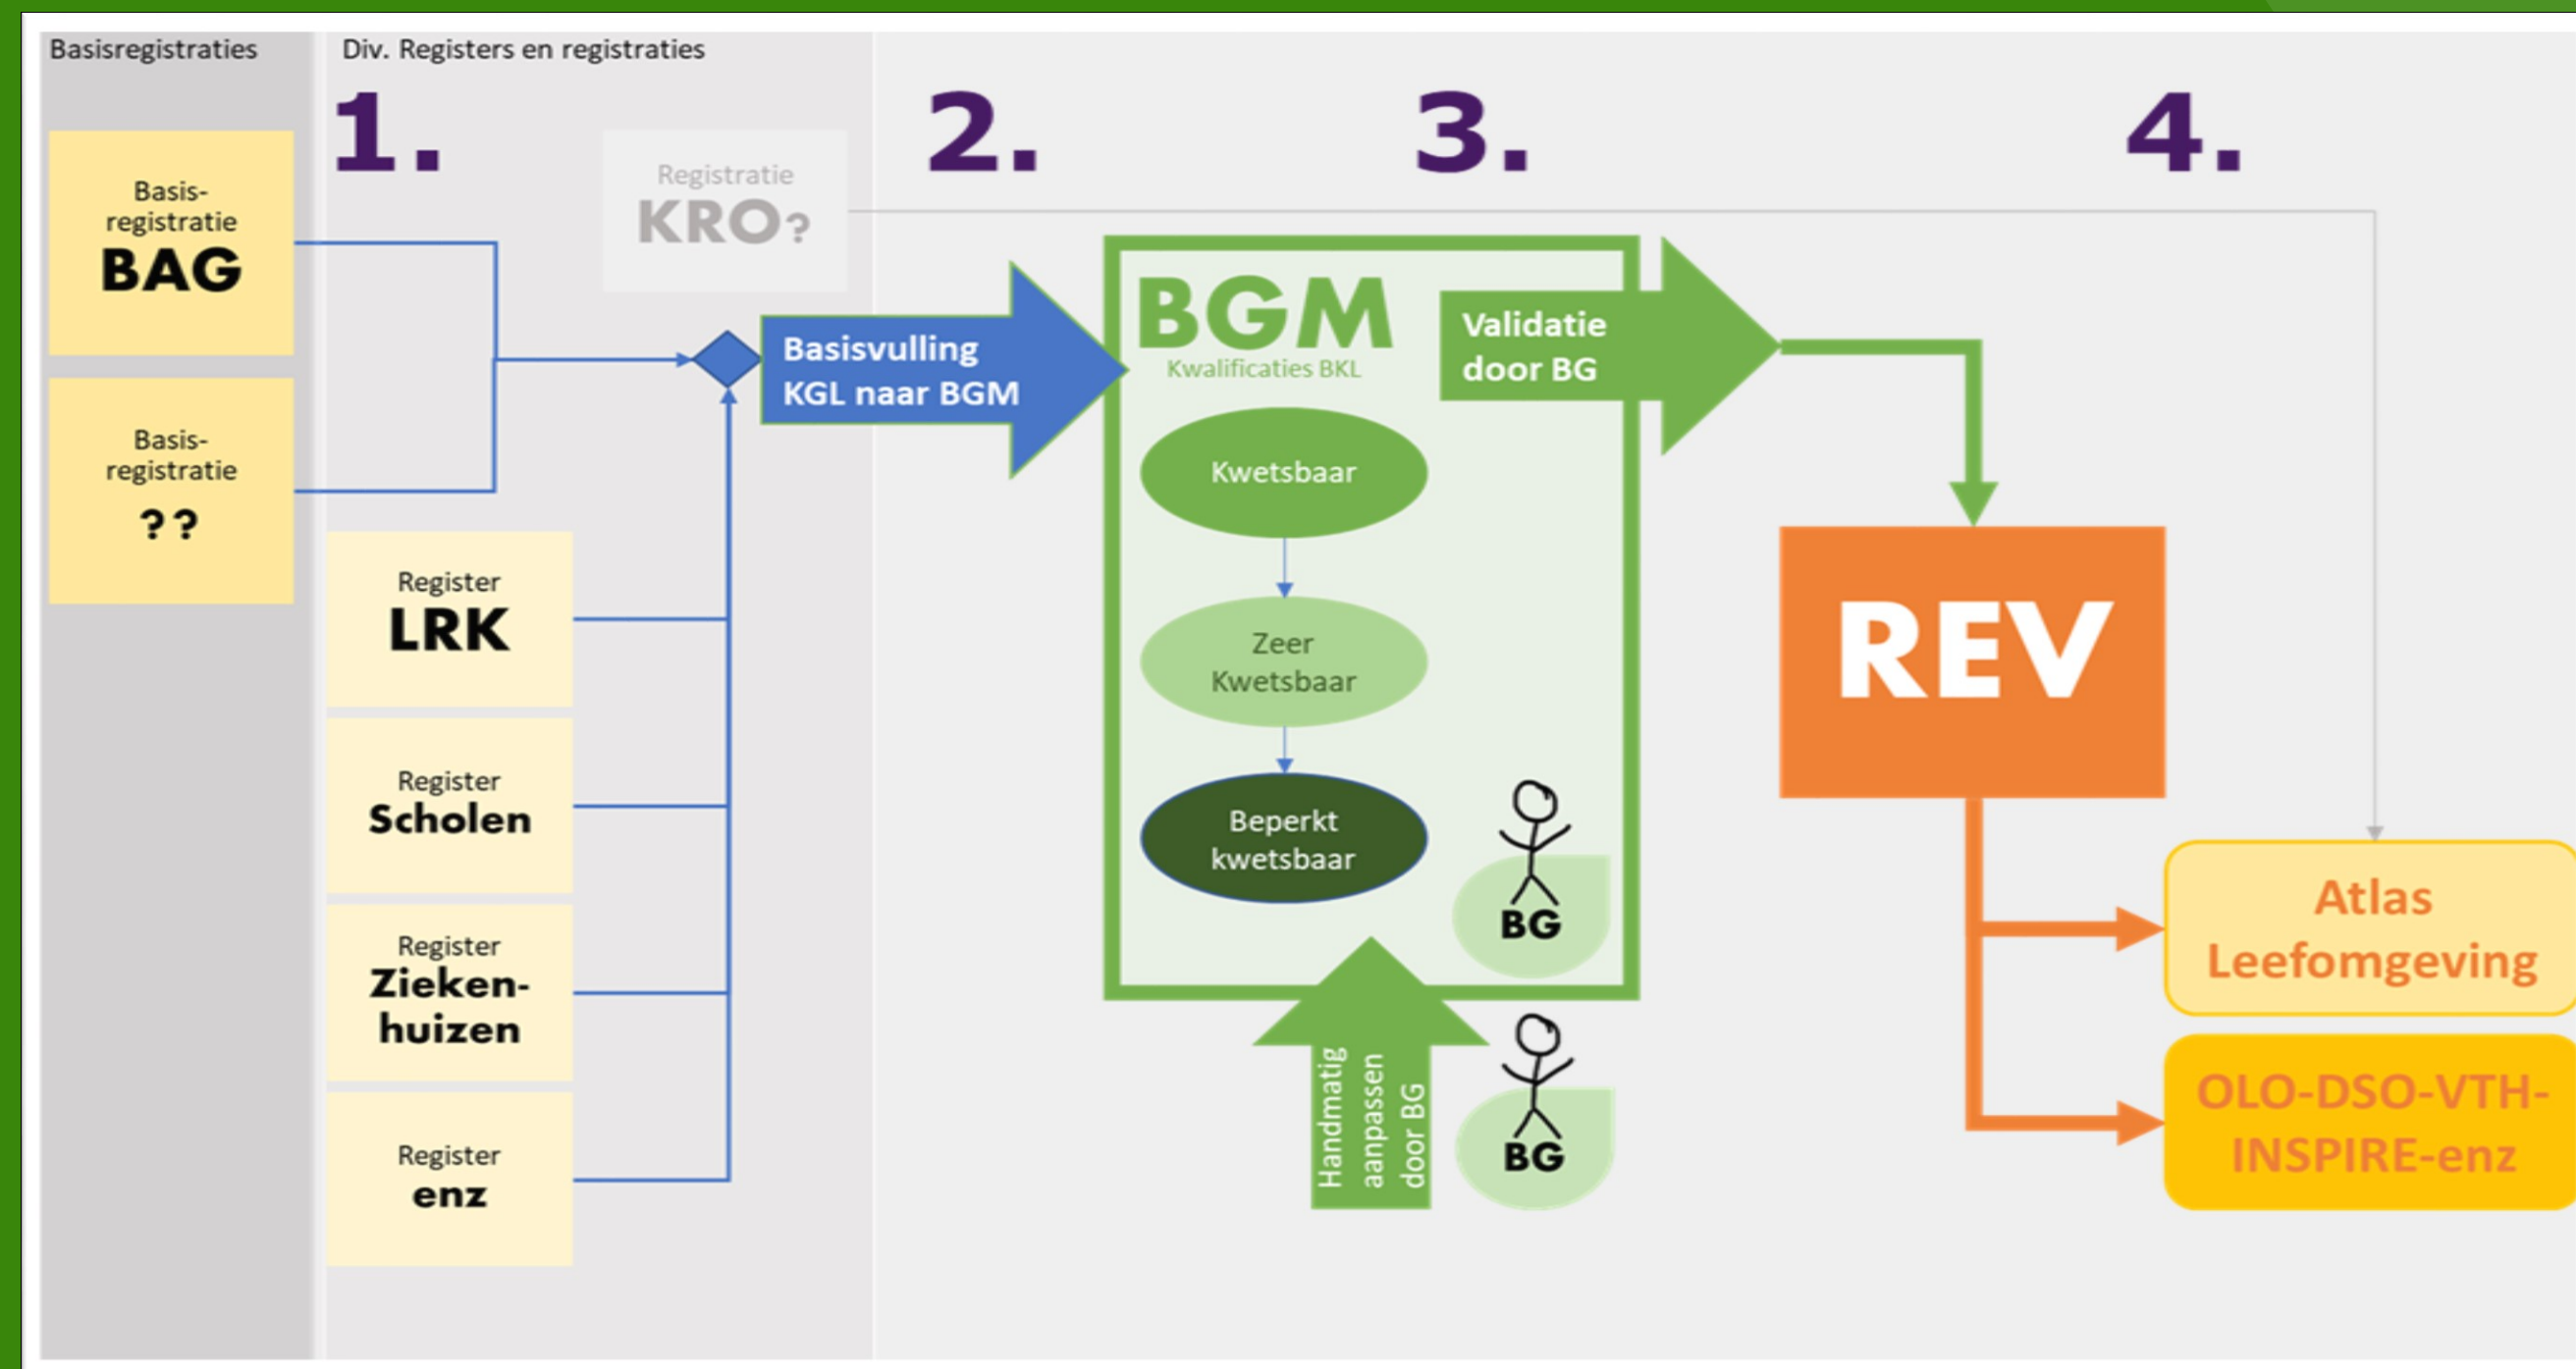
Basisregistraties

Div. Registers en registraties

1.

2.

3.

4.

Basis-registratie
BAG

Basis-registratie
??

Registratie
KRO?

Register
LRK

Register
Scholen

Register
Ziekenhuizen

Register
enz

Basisvulling
KGL naar BGM

BGM
Kwalificaties BKL

Kwetsbaar

Zeer
Kwetsbaar

Beperkt
kwetsbaar

BG

Validatie
door BG

Handmatig
aanpassen
door BG

BG

REV

Atlas
Leefomgeving

OLO-DSO-VTH-
INSPIRE-enz